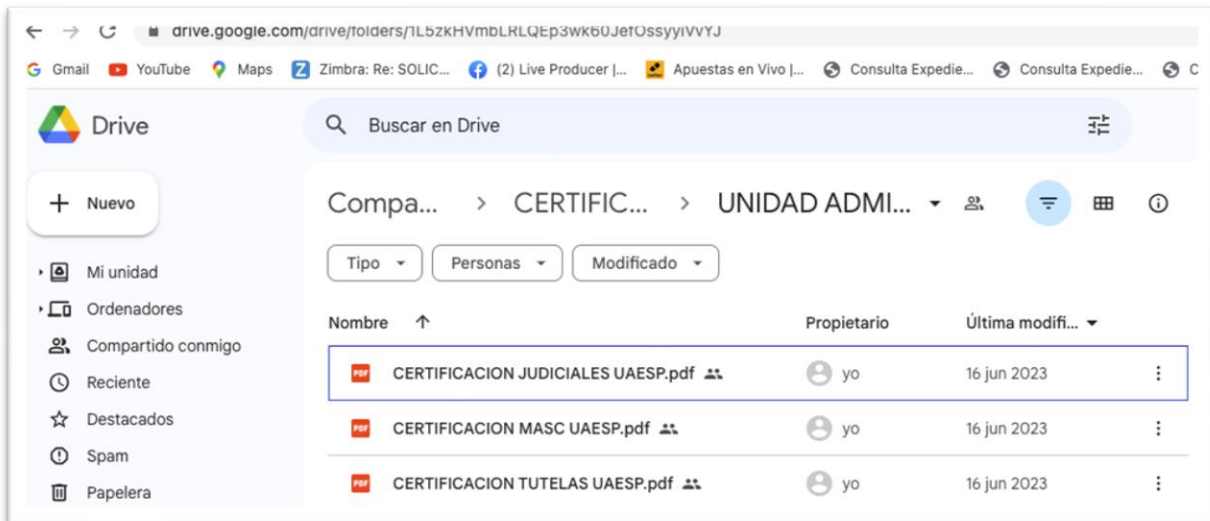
drive.google.com/drive/folders/1L5zkHVmbLRLQEp3wk60JefOssyyIVVYJ

Gmail YouTube Maps Zimbra: Re: SOLIC... (2) Live Producer |... Apuestas en Vivo |... Consulta Expedie... Consulta Expedie... C

Drive

Buscar en Drive

Nuevo

Mi unidad
Ordenadores
Compartido conmigo
Reciente
Destacados
Spam
Papelera

Compa... > CERTIFIC... > UNIDAD ADMI...

Tipo Personas Modificado

| Nombre ↑ | Propietario | Última modifi... |
|---|---|---|
| PDF CERTIFICACION JUDICIALES UAESP.pdf | yo | 16 jun 2023 |
| PDF CERTIFICACION MASC UAESP.pdf | yo | 16 jun 2023 |
| PDF CERTIFICACION TUTELAS UAESP.pdf | yo | 16 jun 2023 |